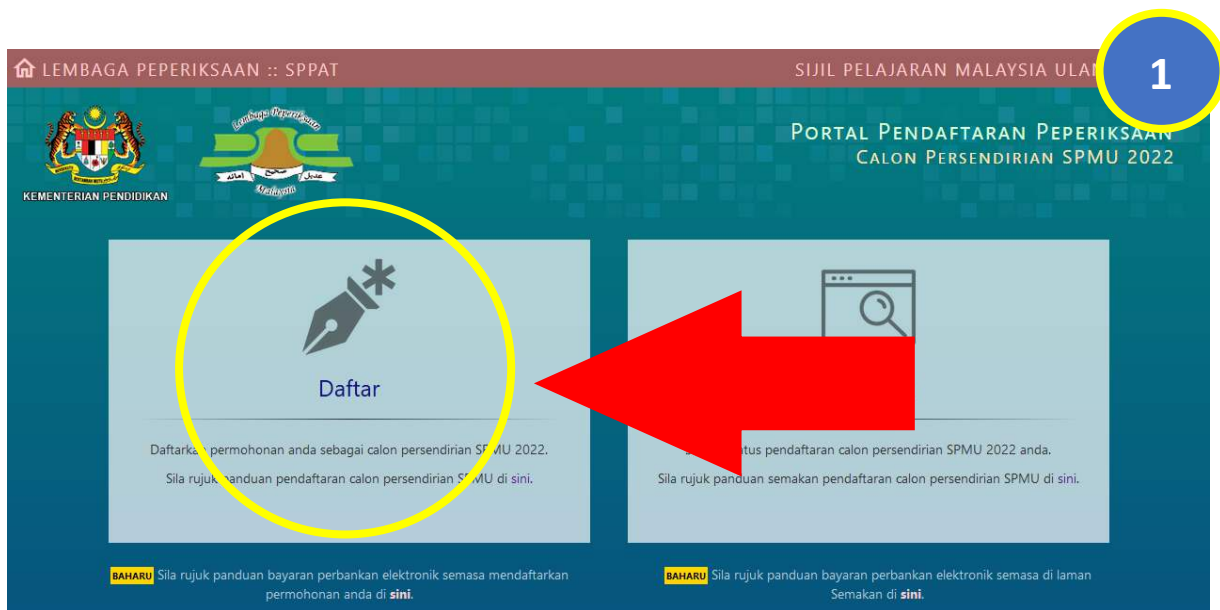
LEMBAGA PEPERIKSAAN :: SPPAT

SIJIL PELAJARAN MALAYSIA ULAN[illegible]

1

KEMENTERIAN PENDIDIKAN

Lembaga Peperiksaan Malaysia

PORTAL PENDAFTARAN PEPERIKSAAN
CALON PERSENDIRIAN SPMU 2022

Daftar

Daftarka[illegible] permohonan anda sebagai calon persendirian SPMU 2022.

Sila rujuk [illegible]anduan pendaftaran calon persendirian S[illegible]MU di sini.

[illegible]tus pendaftaran calon persendirian SPMU 2022 anda.

Sila rujuk panduan semakan pendaftaran calon persendirian SPMU di sini.

BAHARU Sila rujuk panduan bayaran perbankan elektronik semasa mendaftarkan permohonan anda di sini.

BAHARU Sila rujuk panduan bayaran perbankan elektronik semasa di laman Semakan di sini.